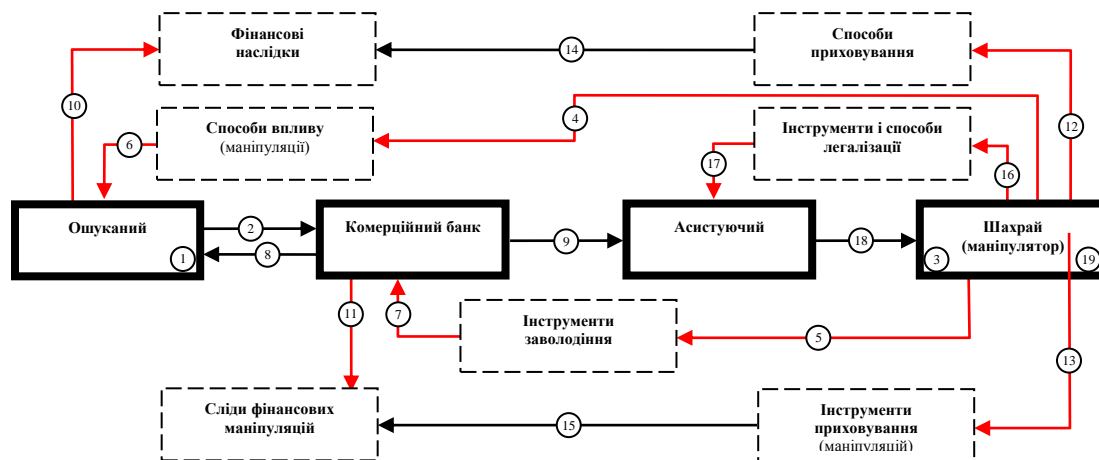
Фінансові наслідки

14

Способи приховування

10

4

12

Способи впливу (маніпуляції)

6

Інструменти і способи легалізації

17

16

Ошуканий

1

2

8

Комерційний банк

9

Асистуючий

18

Шахрай (маніпулятор)

3

19

11

7

Інструменти заволодіння

5

13

Сліди фінансових маніпуляцій

15

Інструменти приховування (маніпуляцій)